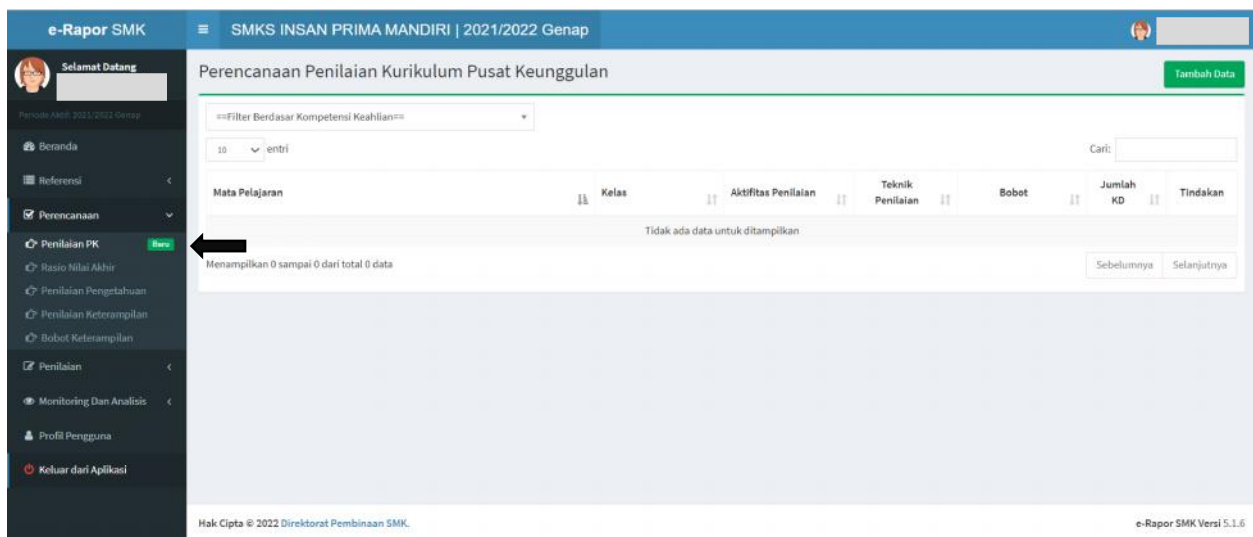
e-Rapor SMK

SMKS INSAN PRIMA MANDIRI | 2021/2022 Genap

Selamat Datang

Periode Aktif: 2021/2022 Genap

Beranda

Referensi

Perencanaan

Penilaian PK Baru

Rasio Nilai Akhir

Penilaian Pengetahuan

Penilaian Keterampilan

Bobot Keterampilan

Penilaian

Monitoring Dan Analisis

Profil Pengguna

Keluar dari Aplikasi

Perencanaan Penilaian Kurikulum Pusat Keunggulan

Tambah Data

==Filter Berdasar Kompetensi Keahlian==

10 entri

Cari:

| Mata Pelajaran | Kelas | Aktifitas Penilaian | Teknik Penilaian | Bobot | Jumlah KD | Tindakan |
|---|---|---|---|---|---|---|
| Tidak ada data untuk ditampilkan | | | | | | |

Menampilkan 0 sampai 0 dari total 0 data

Sebelumnya Selanjutnya

Hak Cipta © 2022 Direktorat Pembinaan SMK.

e-Rapor SMK Versi 5.1.6